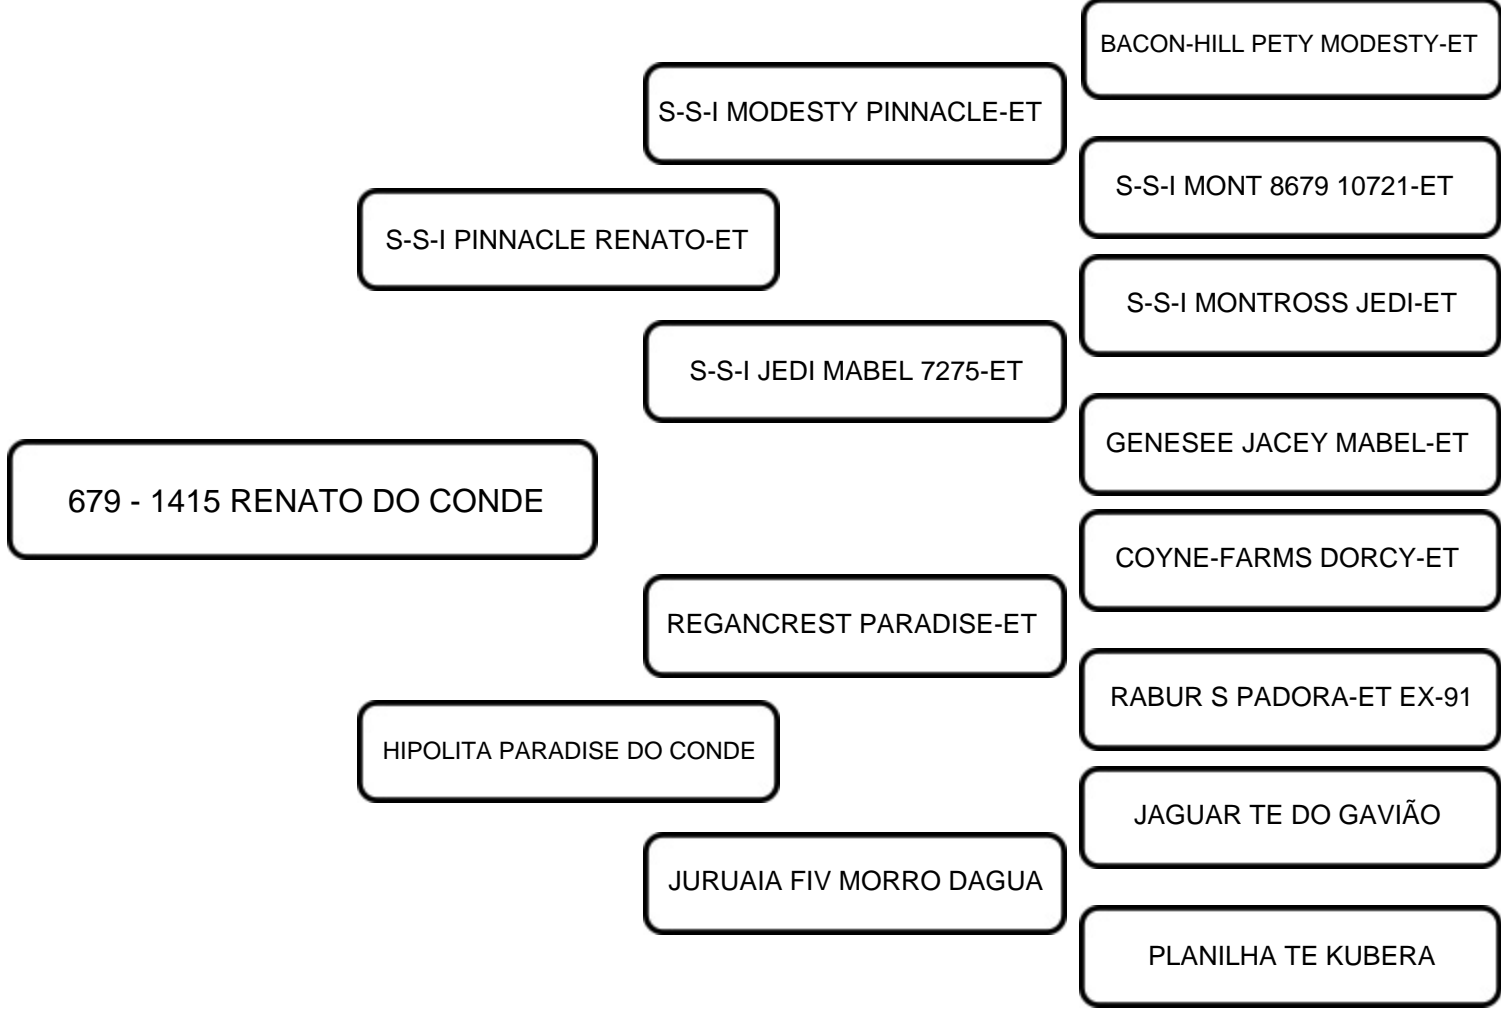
BACON-HILL PETY MODESTY-ET

S-S-I MODESTY PINNACLE-ET

S-S-I MONT 8679 10721-ET

S-S-I PINNACLE RENATO-ET

S-S-I MONTROSS JEDI-ET

S-S-I JEDI MABEL 7275-ET

GENESEE JACEY MABEL-ET

679 - 1415 RENATO DO CONDE

COYNE-FARMS DORCY-ET

REGANCREST PARADISE-ET

RABUR S PADORA-ET EX-91

HIPOLITA PARADISE DO CONDE

JAGUAR TE DO GAVIÃO

JURUAIA FIV MORRO DAGUA

PLANILHA TE KUBERA